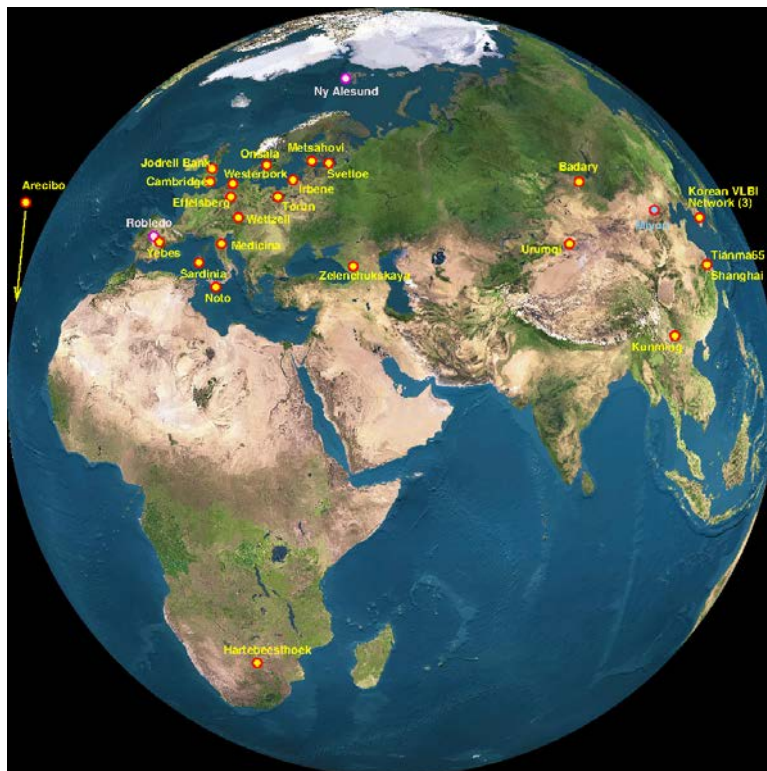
Ny Alesund

Arecibo

Jodrell Bank
Onsala
Metsahovi
Cambridge
Westerbork
Svelloe
Irbene
Effelsberg
Torun
Wettzell
Robledo
Yebes
Medicina
Sardinia
Noto
Zelenchukskaya

Badary
Korean VLBI Network (3)
Miyun
Urumqi
Tianma65
Shanghai
Kunming

Hartebeesthoek